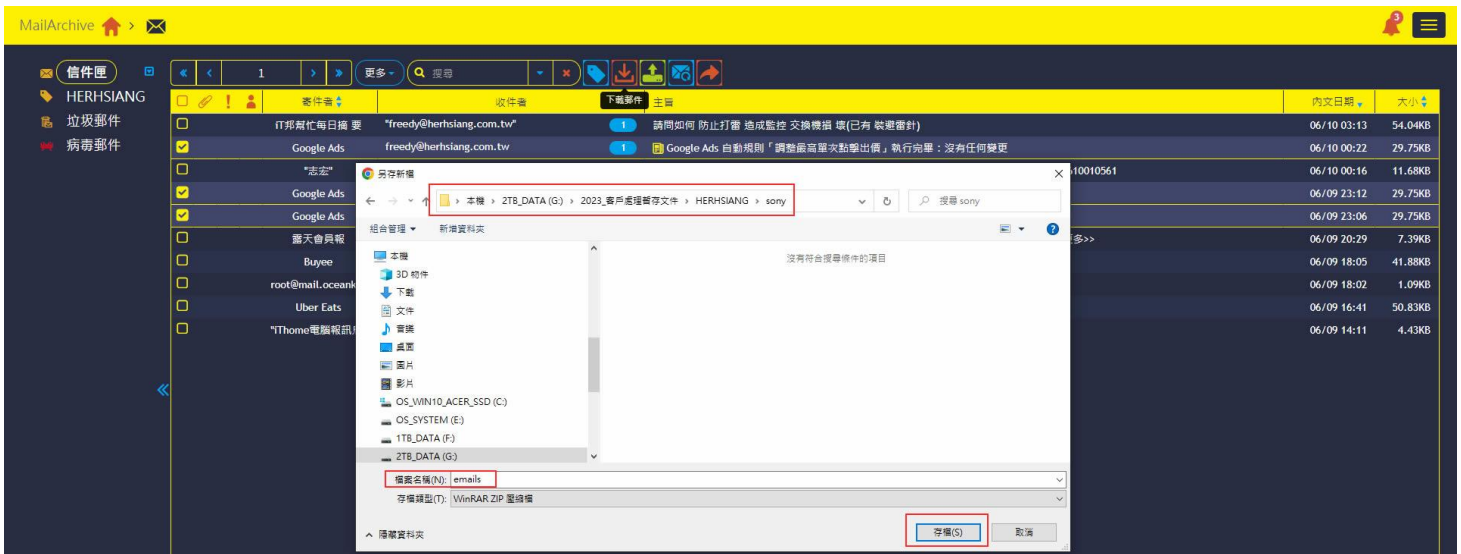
MailArchive >

3

信件匣
HERHSIANG
垃圾郵件
病毒郵件

1
更多
搜尋
下載郵件

| 寄件者 | 收件者 | 主旨 | 內文日期 | 大小 |
|---|---|---|---|---|
| iT邦幫忙每日摘要 | "freedy@herhsiang.com.tw" | 1 請問如何 防止打雷 造成監控 交換機損 壞(已有 裝避雷針) | 06/10 03:13 | 54.04KB |
| Google Ads | freedy@herhsiang.com.tw | 1 Google Ads 自動規則「調整最高單次點擊出價」執行完畢：沒有任何變更 | 06/10 00:22 | 29.75KB |
| "志宏" | | 10010561 | 06/10 00:16 | 11.68KB |
| Google Ads | | | 06/09 23:12 | 29.75KB |
| Google Ads | | | 06/09 23:06 | 29.75KB |
| 露天會員報 | | 多>> | 06/09 20:29 | 7.39KB |
| Buyee | | | 06/09 18:05 | 41.88KB |
| root@mail.oceank | | | 06/09 18:02 | 1.09KB |
| Uber Eats | | | 06/09 16:41 | 50.83KB |
| "iThome電腦報訊 | | | 06/09 14:11 | 4.43KB |

另存新檔
本機 > 2TB_DATA (G:) > 2023_客戶處理暫存文件 > HERHSIANG > sony
搜尋 sony
組合管理 ▾ 新增資料夾
本機
3D 物件
下載
文件
音樂
桌面
圖片
影片
OS_WIN10_ACER_SSD (C:)
OS_SYSTEM (E:)
1TB_DATA (F:)
2TB_DATA (G:)
沒有符合搜尋條件的項目
檔案名稱(N): emails
存檔類型(T): WinRAR ZIP 壓縮檔
隱藏資料夾
存檔(S)
取消